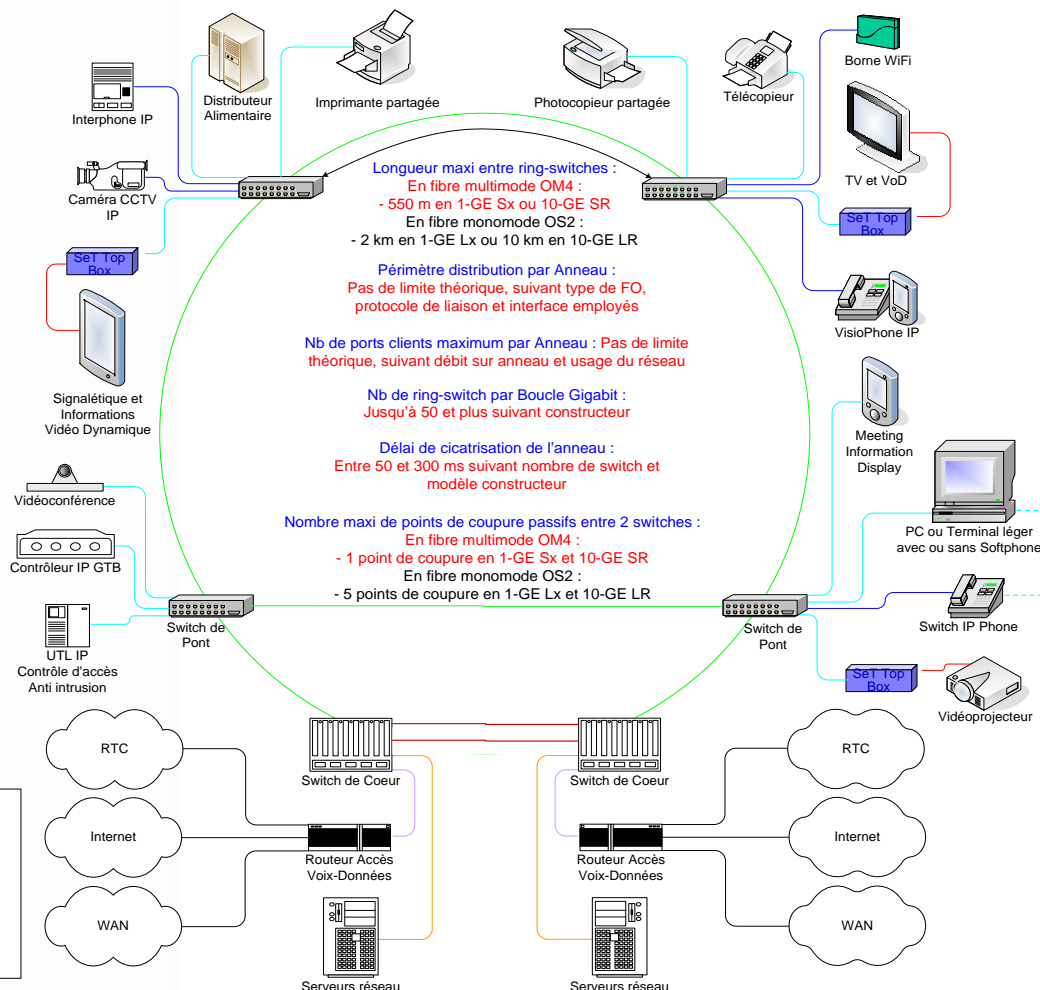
Interphone IP

Distributeur Alimentaire

Imprimante partagée

Photocopieur partagée

Télécopieur

Borne WiFi

TV et VoD

Caméra CCTV IP

SeT Top Box

SeT Top Box

Longueur maxi entre ring-switches :
En fibre multimode OM4 :
- 550 m en 1-GE Sx ou 10-GE SR
En fibre monomode OS2 :
- 2 km en 1-GE Lx ou 10 km en 10-GE LR

Périmètre distribution par Anneau :
Pas de limite théorique, suivant type de FO, protocole de liaison et interface employés

Nb de ports clients maximum par Anneau : Pas de limite théorique, suivant débit sur anneau et usage du réseau

Nb de ring-switch par Boucle Gigabit :
Jusqu'à 50 et plus suivant constructeur

Délai de cicatrisation de l'anneau :
Entre 50 et 300 ms suivant nombre de switch et modèle constructeur

Nombre maxi de points de coupure passifs entre 2 switches :
En fibre multimode OM4 :
- 1 point de coupure en 1-GE Sx et 10-GE SR
En fibre monomode OS2 :
- 5 points de coupure en 1-GE Lx et 10-GE LR

VisioPhone IP

Signalétique et Informations Vidéo Dynamique

Meeting Information Display

Vidéoconférence

PC ou Terminal léger avec ou sans Softphone

Contrôleur IP GTB

UTL IP
Contrôle d'accès
Anti intrusion

Switch de Pont

Switch de Pont

Switch IP Phone

SeT Top Box

Vidéoprojecteur

RTC

Switch de Coeur

Switch de Coeur

RTC

Internet

Routeur Accès Voix-Données

Routeur Accès Voix-Données

Internet

WAN

WAN

Serveurs réseau

Serveurs réseau